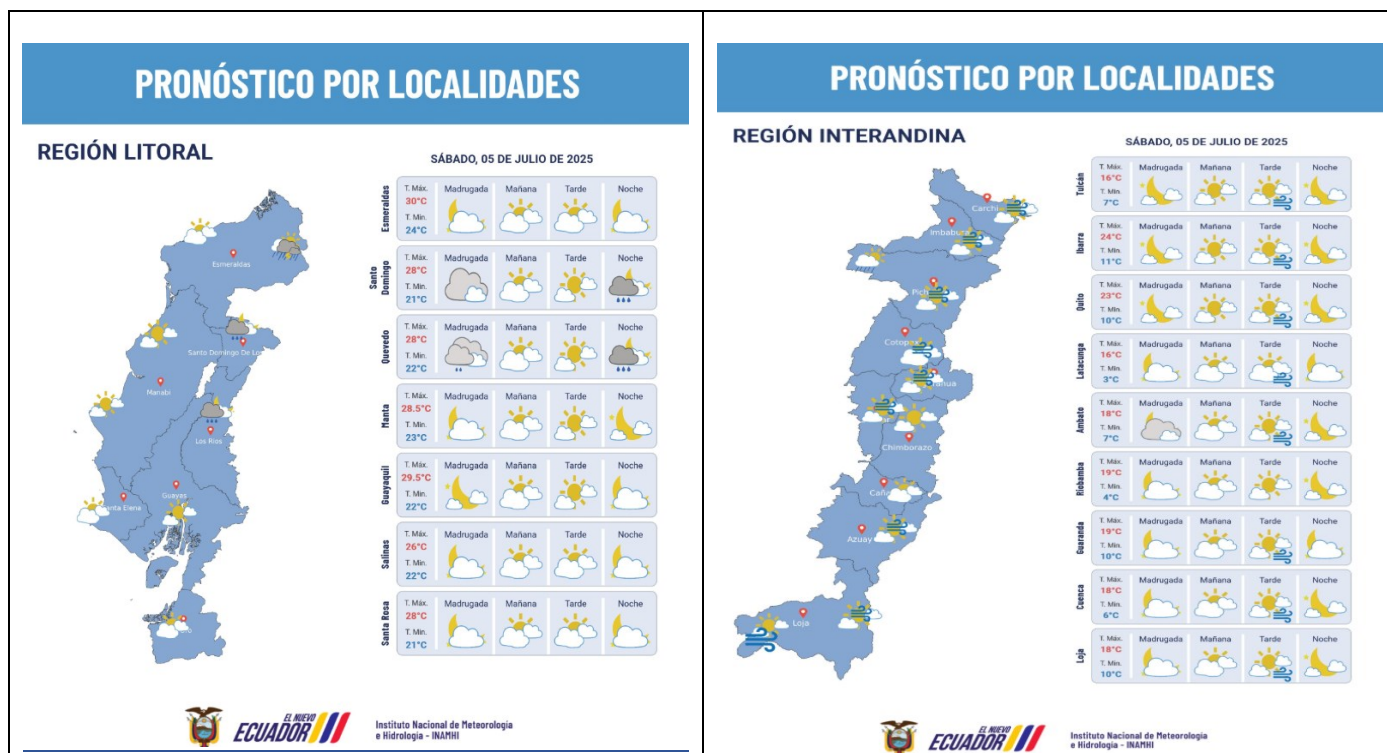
PRONÓSTICO POR LOCALIDADES

REGIÓN LITORAL

SÁBADO, 05 DE JULIO DE 2025

Esmeraldas
Santo Domingo De Los
Manabí
Los Ríos
Santa Elena
Guayas

| | | Madrugada | Mañana | Tarde | Noche |
|---|---|---|---|---|---|
| Esmeraldas | T. Máx. 30°C T. Mín. 24°C | | | | |
| Santo Domingo | T. Máx. 28°C T. Mín. 21°C | | | | |
| Quevedo | T. Máx. 28°C T. Mín. 22°C | | | | |
| Manta | T. Máx. 28.5°C T. Mín. 23°C | | | | |
| Guayaquil | T. Máx. 29.5°C T. Mín. 22°C | | | | |
| Salinas | T. Máx. 26°C T. Mín. 22°C | | | | |
| Santa Rosa | T. Máx. 28°C T. Mín. 21°C | | | | |

EL NUEVO ECUADOR
Instituto Nacional de Meteorología e Hidrología - INAMHI

PRONÓSTICO POR LOCALIDADES

REGIÓN INTERANDINA

SÁBADO, 05 DE JULIO DE 2025

Carchi
Imbabura
Pich
Cotopa
Tungurahua
Chimborazo
Cañ
Azuay
Loja

| | | Madrugada | Mañana | Tarde | Noche |
|---|---|---|---|---|---|
| Tulcán | T. Máx. 16°C T. Mín. 7°C | | | | |
| Ibarra | T. Máx. 24°C T. Mín. 11°C | | | | |
| Quito | T. Máx. 23°C T. Mín. 10°C | | | | |
| Latacunga | T. Máx. 16°C T. Mín. 3°C | | | | |
| Ambato | T. Máx. 18°C T. Mín. 7°C | | | | |
| Riobamba | T. Máx. 19°C T. Mín. 4°C | | | | |
| Guaranda | T. Máx. 19°C T. Mín. 10°C | | | | |
| Cuenca | T. Máx. 18°C T. Mín. 6°C | | | | |
| Loja | T. Máx. 18°C T. Mín. 10°C | | | | |

EL NUEVO ECUADOR
Instituto Nacional de Meteorología e Hidrología - INAMHI